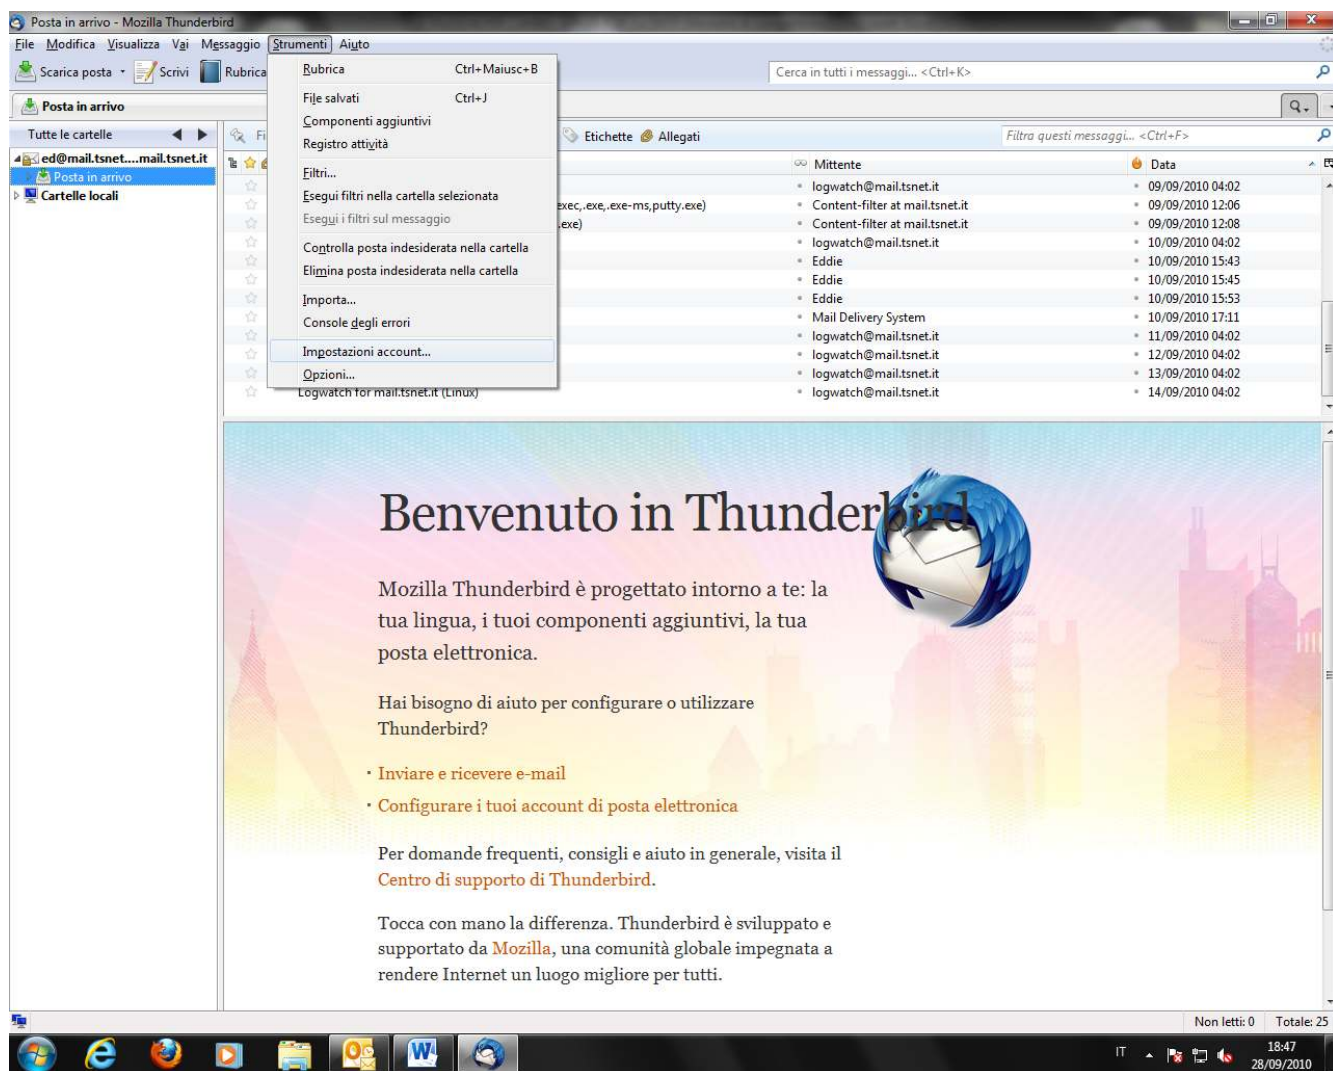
Posta in arrivo - Mozilla Thunderbird

File Modifica Visualizza Vai Messaggio Strumenti Aiuto

Scarica posta Scrivi Rubrica

Cerca in tutti i messaggi... <Ctrl+K>

Posta in arrivo

Tutte le cartelle

ed@mail.tsnet....mail.tsnet.it
Posta in arrivo
Cartelle locali

Rubrica Ctrl+Maiusc+B
File salvati Ctrl+J
Componenti aggiuntivi
Registro attività
Filtri...
Esegui filtri nella cartella selezionata
Esegui i filtri sul messaggio
Controlla posta indesiderata nella cartella
Elimina posta indesiderata nella cartella
Importa...
Console degli errori
Impostazioni account...
Opzioni...

Etichette Allegati

Filtra questi messaggi... <Ctrl+F>

exec,.exe,.exe-ms,putty.exe)
.exe)
Logwatch for mail.tsnet.it (Linux)

| Mittente | Data |
|---|---|
| logwatch@mail.tsnet.it | 09/09/2010 04:02 |
| Content-filter at mail.tsnet.it | 09/09/2010 12:06 |
| Content-filter at mail.tsnet.it | 09/09/2010 12:08 |
| logwatch@mail.tsnet.it | 10/09/2010 04:02 |
| Eddie | 10/09/2010 15:43 |
| Eddie | 10/09/2010 15:45 |
| Eddie | 10/09/2010 15:53 |
| Mail Delivery System | 10/09/2010 17:11 |
| logwatch@mail.tsnet.it | 11/09/2010 04:02 |
| logwatch@mail.tsnet.it | 12/09/2010 04:02 |
| logwatch@mail.tsnet.it | 13/09/2010 04:02 |
| logwatch@mail.tsnet.it | 14/09/2010 04:02 |

Benvenuto in Thunderbird

Mozilla Thunderbird è progettato intorno a te: la tua lingua, i tuoi componenti aggiuntivi, la tua posta elettronica.

Hai bisogno di aiuto per configurare o utilizzare Thunderbird?

· Inviare e ricevere e-mail
· Configurare i tuoi account di posta elettronica

Per domande frequenti, consigli e aiuto in generale, visita il Centro di supporto di Thunderbird.

Tocca con mano la differenza. Thunderbird è sviluppato e supportato da Mozilla, una comunità globale impegnata a rendere Internet un luogo migliore per tutti.

Non letti: 0 Totale: 25

IT 18:47 28/09/2010